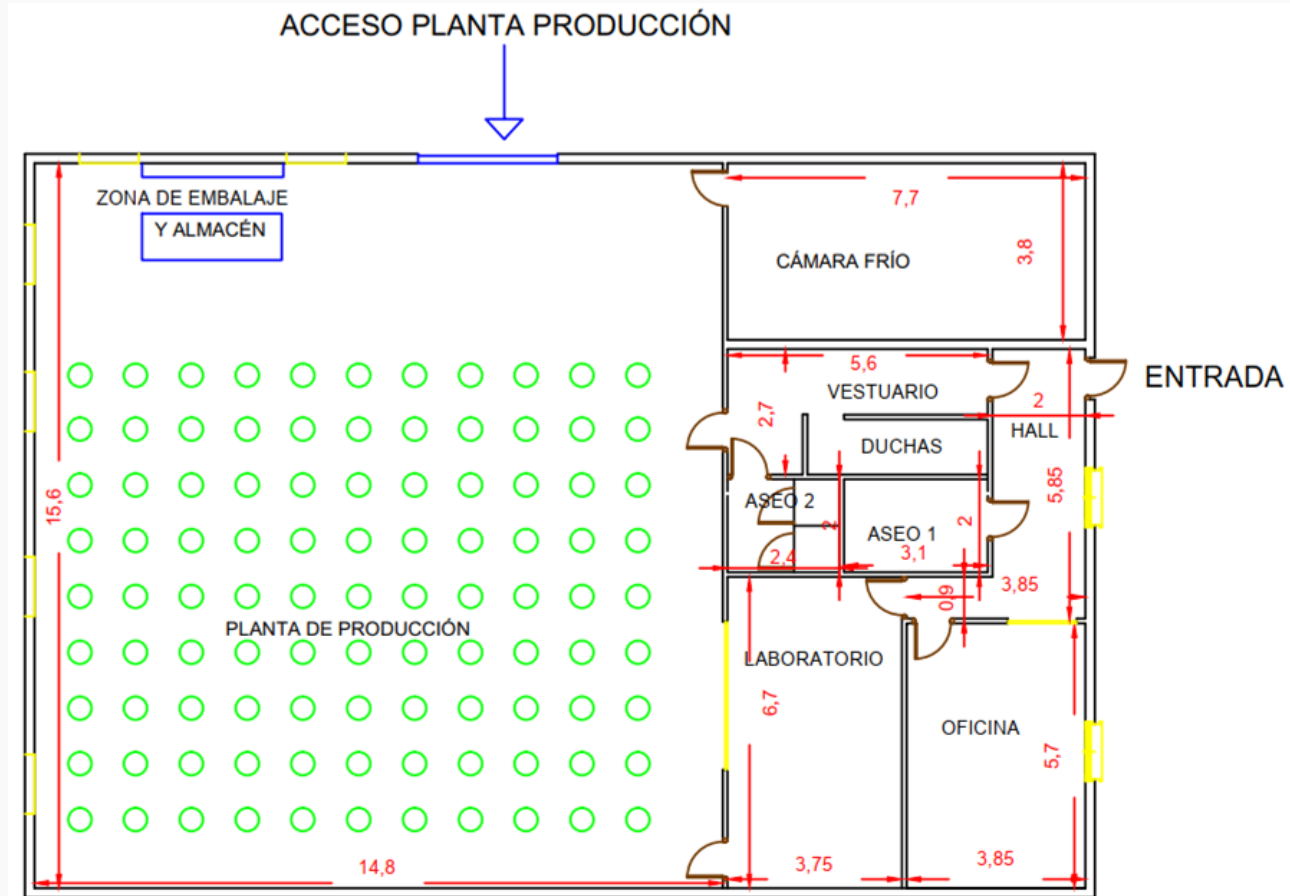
ACCESO PLANTA PRODUCCIÓN

ZONA DE EMBALAJE

Y ALMACÉN

7,7

CÁMARA FRÍO

3,8

5,6

ENTRADA

VESTUARIO

2,7

2

HALL

DUCHAS

15,6

ASEO 2

2

ASEO 1

5,85

2,4

3,1

3,85

0,9

PLANTA DE PRODUCCIÓN

LABORATORIO

6,7

OFICINA

5,7

14,8

3,75

3,85